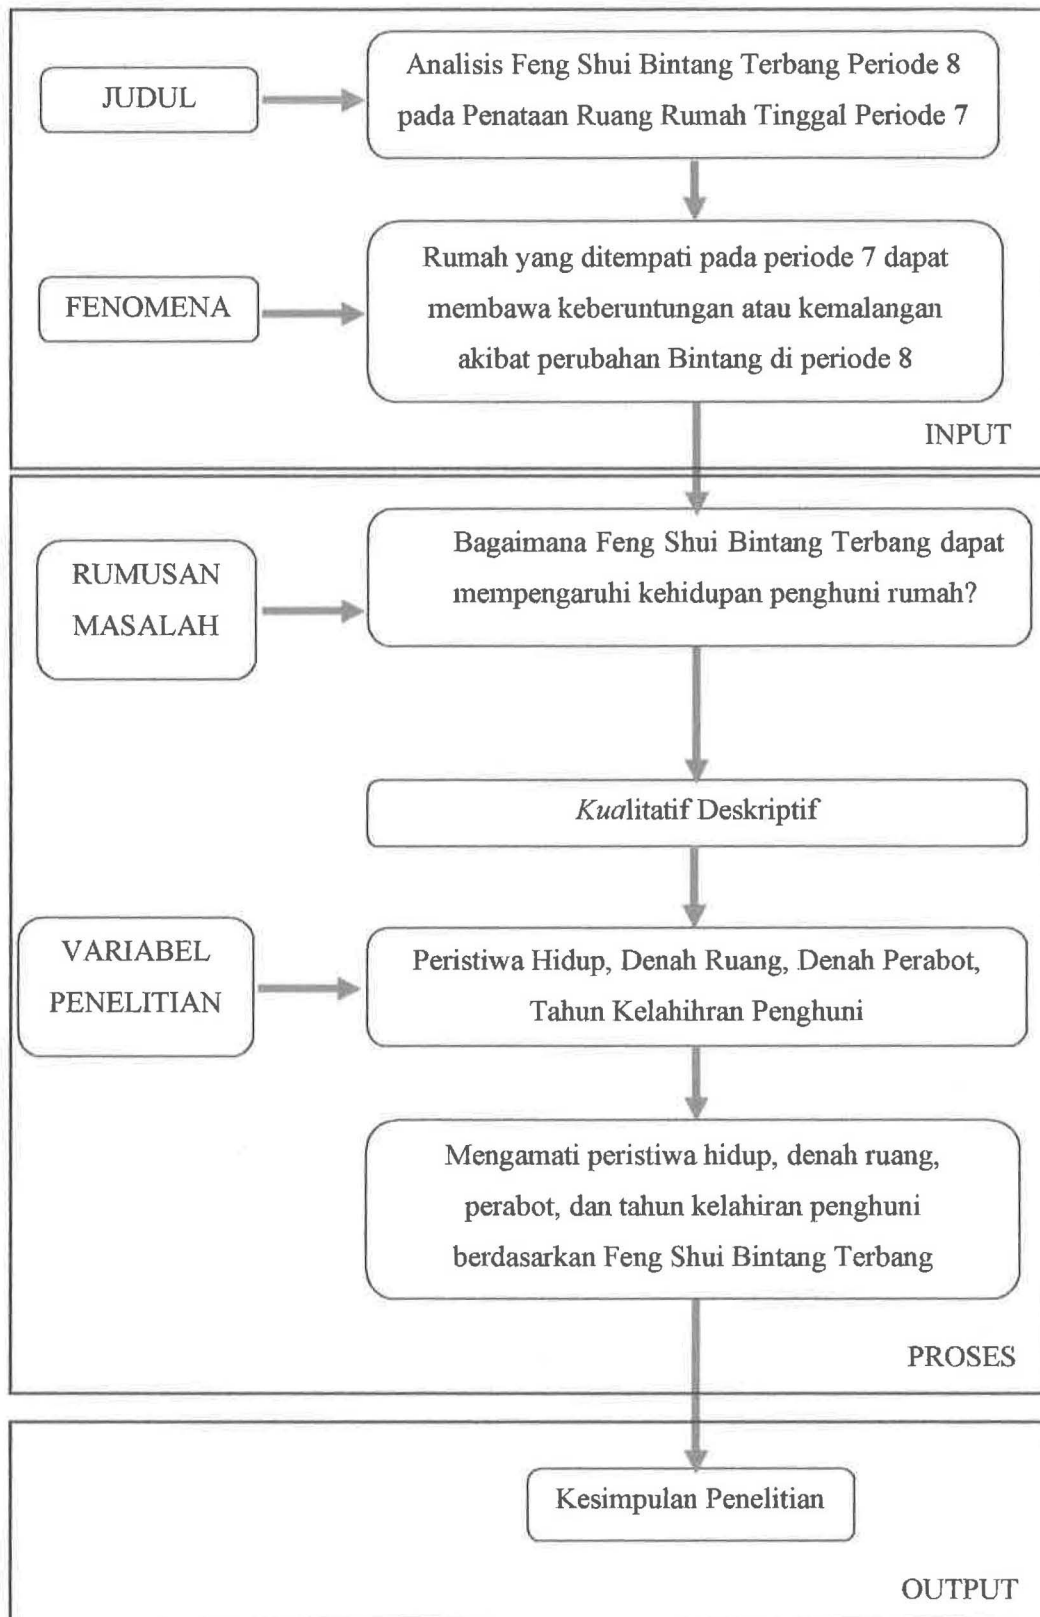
JUDUL

Analisis Feng Shui Bintang Terbang Periode 8 pada Penataan Ruang Rumah Tinggal Periode 7

FENOMENA

Rumah yang ditempati pada periode 7 dapat membawa keberuntungan atau kemalangan akibat perubahan Bintang di periode 8

INPUT

RUMUSAN MASALAH

Bagaimana Feng Shui Bintang Terbang dapat mempengaruhi kehidupan penghuni rumah?

Kualitatif Deskriptif

VARIABEL PENELITIAN

Peristiwa Hidup, Denah Ruang, Denah Perabot, Tahun Kelahihran Penghuni

Mengamati peristiwa hidup, denah ruang, perabot, dan tahun kelahiran penghuni berdasarkan Feng Shui Bintang Terbang

PROSES

Kesimpulan Penelitian

OUTPUT